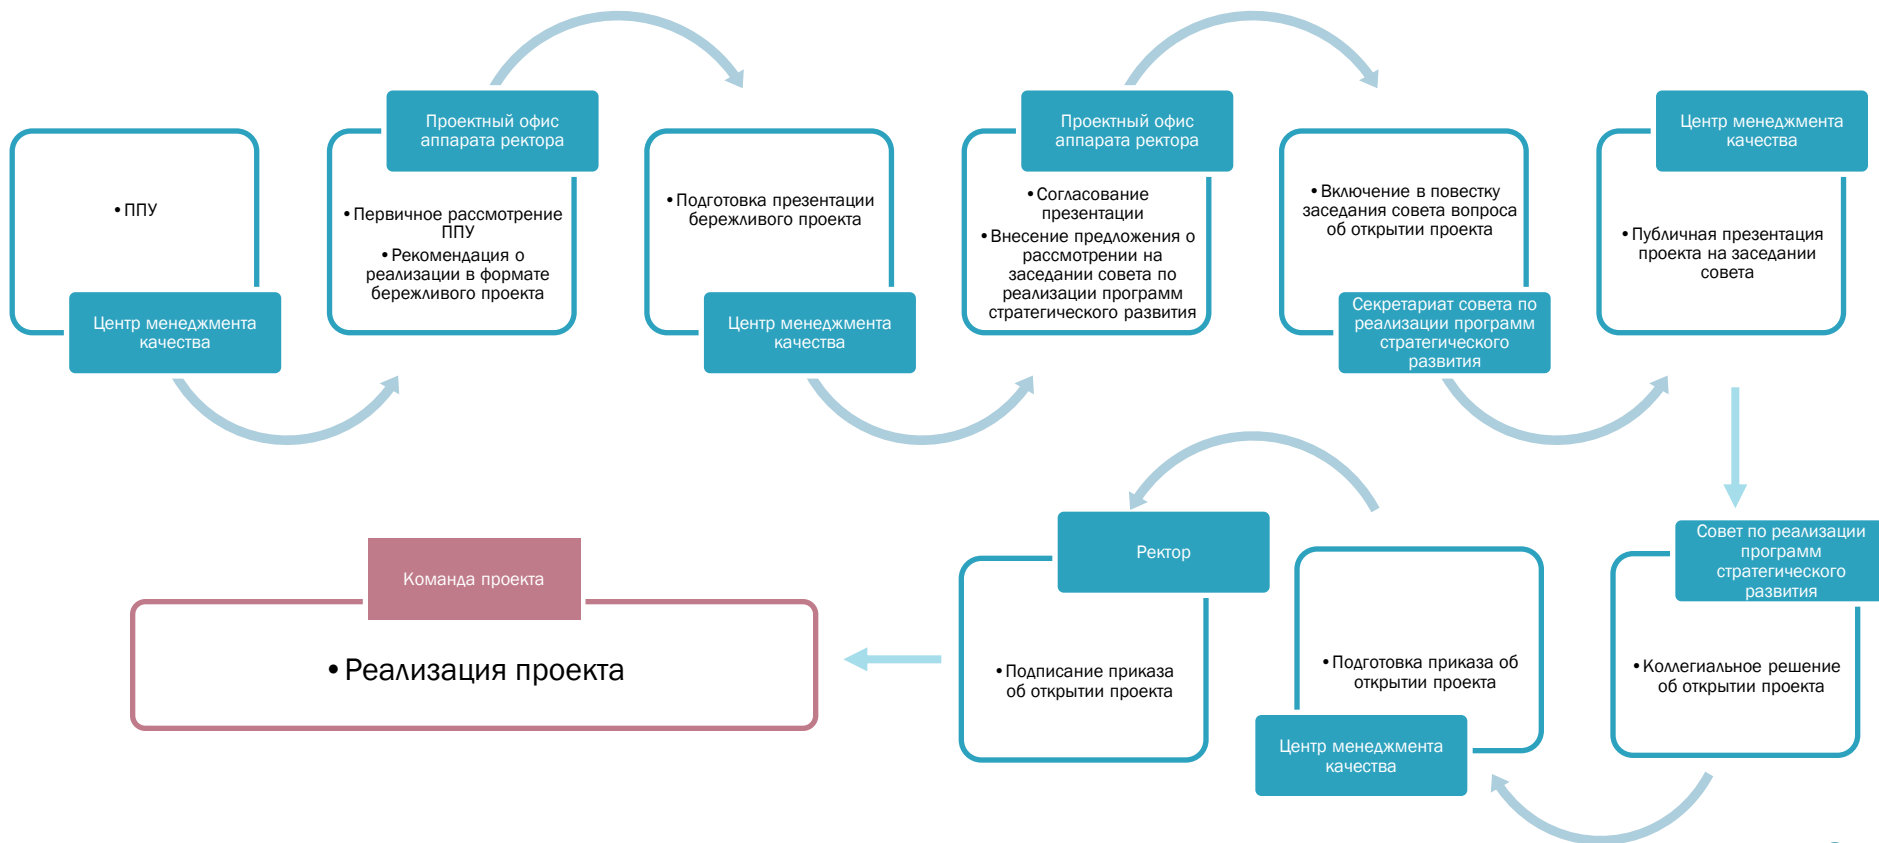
• ППУ

Центр менеджмента качества

Проектный офис аппарата ректора

• Первичное рассмотрение ППУ
• Рекомендация о реализации в формате бережливого проекта

• Подготовка презентации бережливого проекта

Центр менеджмента качества

Проектный офис аппарата ректора

• Согласование презентации
• Внесение предложения о рассмотрении на заседании совета по реализации программ стратегического развития

• Включение в повестку заседания совета вопроса об открытии проекта

Секретариат совета по реализации программ стратегического развития

Центр менеджмента качества

• Публичная презентация проекта на заседании совета

Совет по реализации программ стратегического развития

• Коллегиальное решение об открытии проекта

• Подготовка приказа об открытии проекта

Центр менеджмента качества

Ректор

• Подписание приказа об открытии проекта

Команда проекта

• Реализация проекта